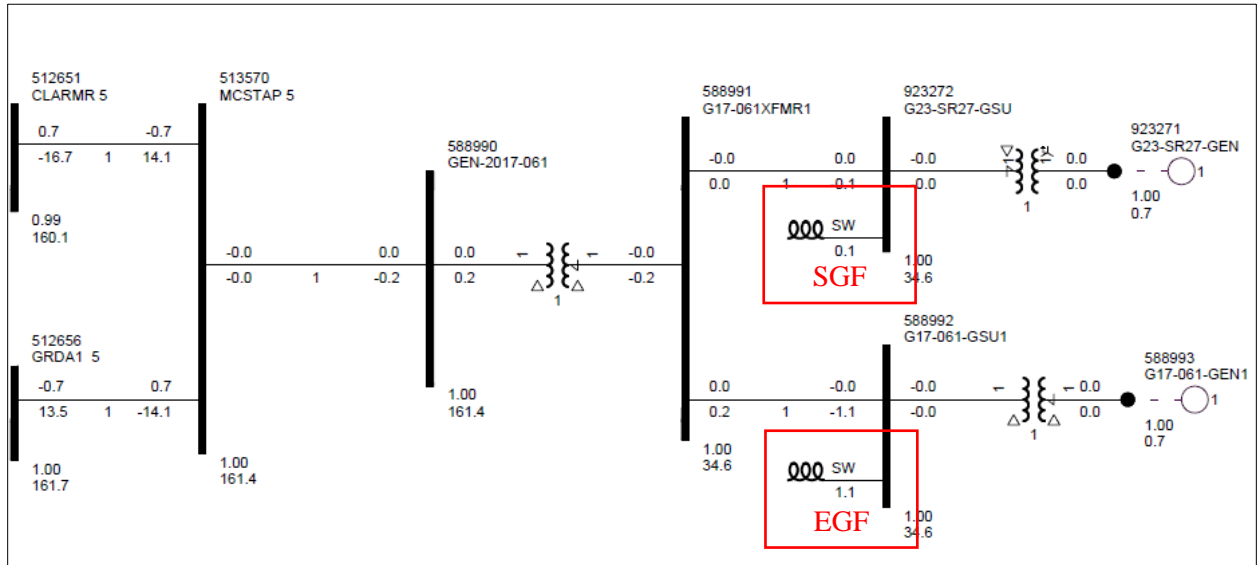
512651
CLARMR 5

0.7
-16.7
1
-0.7
14.1

0.99
160.1

513570
MCSTAP 5

512656
GRDA1 5

-0.7
13.5
1
0.7
-14.1

1.00
161.7

1.00
161.4

-0.0
-0.0
1
0.0
-0.2

588990
GEN-2017-061

0.0
0.2

1

-0.0
-0.2

1.00
161.4

588991
G17-061XFMR1

-0.0
0.0
1
0.0
0.1

SW
0.1

SGF

1.00
34.6

923272
G23-SR27-GSU

-0.0
0.0

1

0.0
0.0

923271
G23-SR27-GEN

1

1.00
0.7

0.0
0.2
1
-0.0
-1.1

1.00
34.6

SW
1.1

EGF

1.00
34.6

588992
G17-061-GSU1

-0.0
-0.0

1

0.0
0.0

588993
G17-061-GEN1

1

1.00
0.7